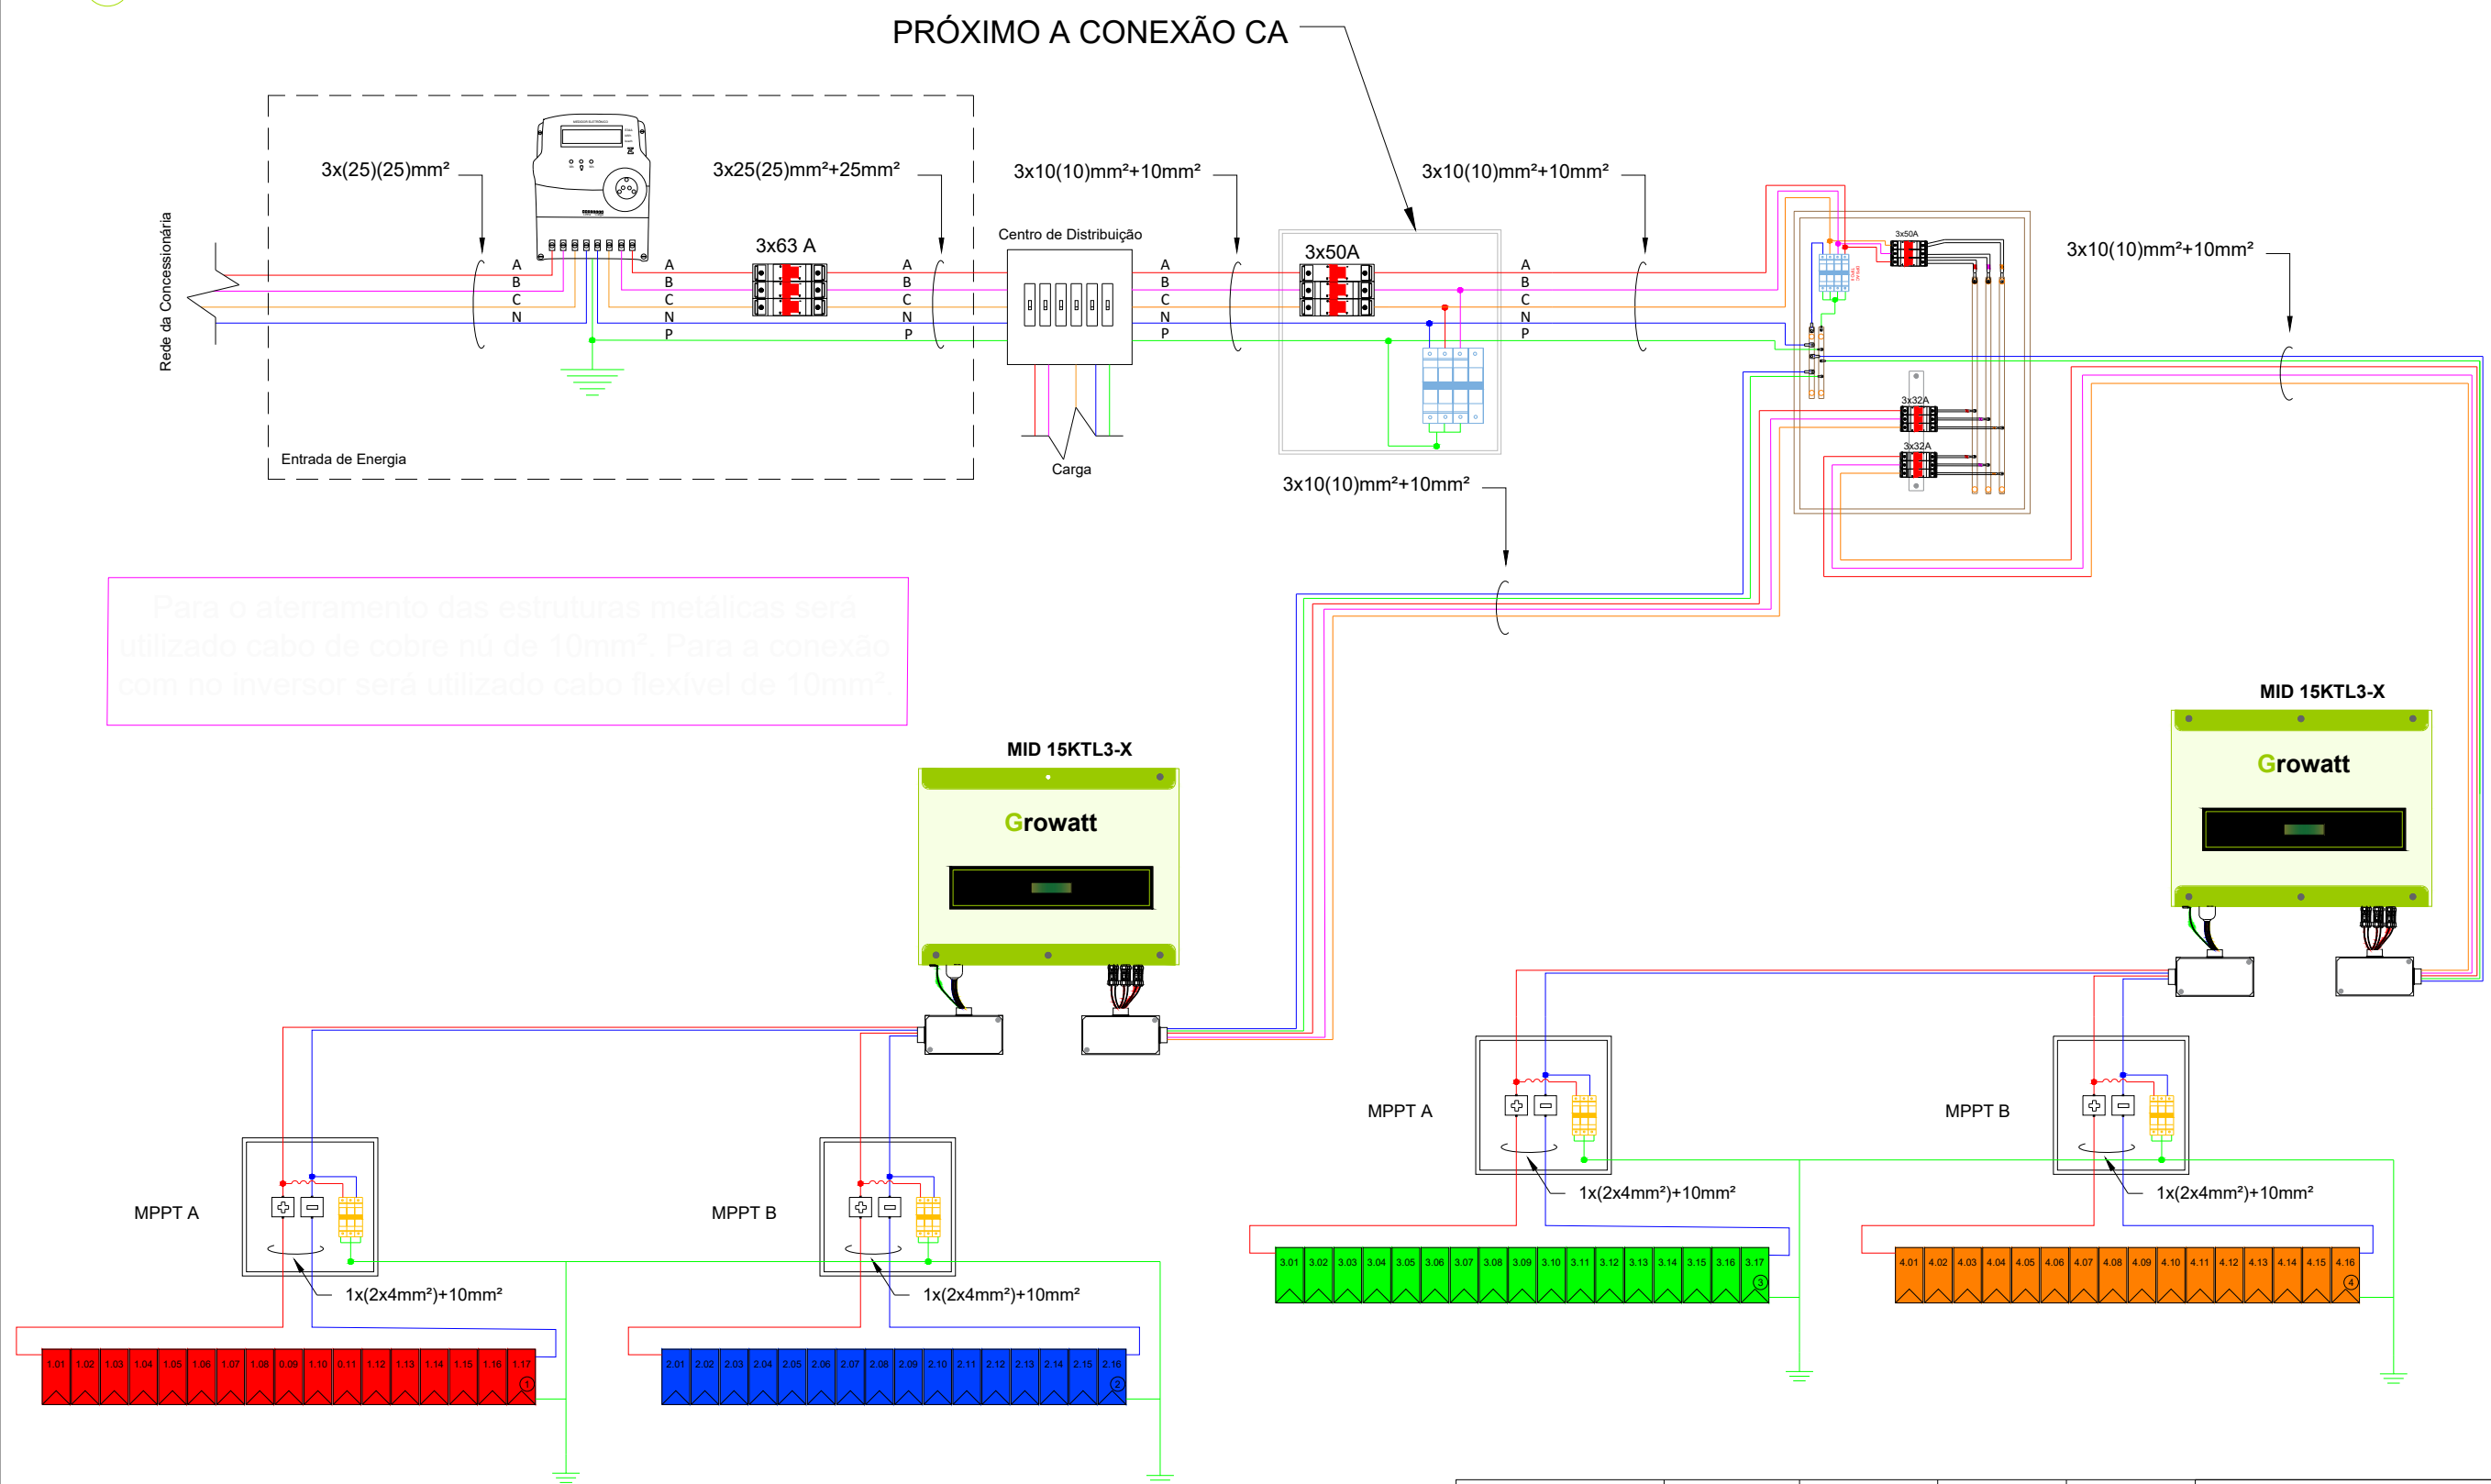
PRÓXIMO A CONEXÃO CA

Rede da Concessionária

3x(25)(25)mm²

3x25(25)mm²+25mm²

3x10(10)mm²+10mm²

3x10(10)mm²+10mm²

3x10(10)mm²+10mm²

A
B
C
N

A
B
C
N
P

3x63 A

A
B
C
N
P

Centro de Distribuição

A
B
C
N
P

3x50A

A
B
C
N
P

3x50A

3x32A

3x32A

Entrada de Energia

Carga

3x10(10)mm²+10mm²

Para o aterramento das estruturas metálicas será utilizado cabo de cobre nú de 10mm². Para a conexão com no inversor será utilizado cabo flexível de 10mm².

MID 15KTL3-X

Growatt

MID 15KTL3-X

Growatt

MPPT A

MPPT B

MPPT A

MPPT B

1x(2x4mm²)+10mm²

1x(2x4mm²)+10mm²

1x(2x4mm²)+10mm²

1x(2x4mm²)+10mm²

3.01 3.02 3.03 3.04 3.05 3.06 3.07 3.08 3.09 3.10 3.11 3.12 3.13 3.14 3.15 3.16 3.17 3

4.01 4.02 4.03 4.04 4.05 4.06 4.07 4.08 4.09 4.10 4.11 4.12 4.13 4.14 4.15 4.16 4

1.01 1.02 1.03 1.04 1.05 1.06 1.07 1.08 0.09 1.10 0.11 1.12 1.13 1.14 1.15 1.16 1.17 1

2.01 2.02 2.03 2.04 2.05 2.06 2.07 2.08 2.09 2.10 2.11 2.12 2.13 2.14 2.15 2.16 2